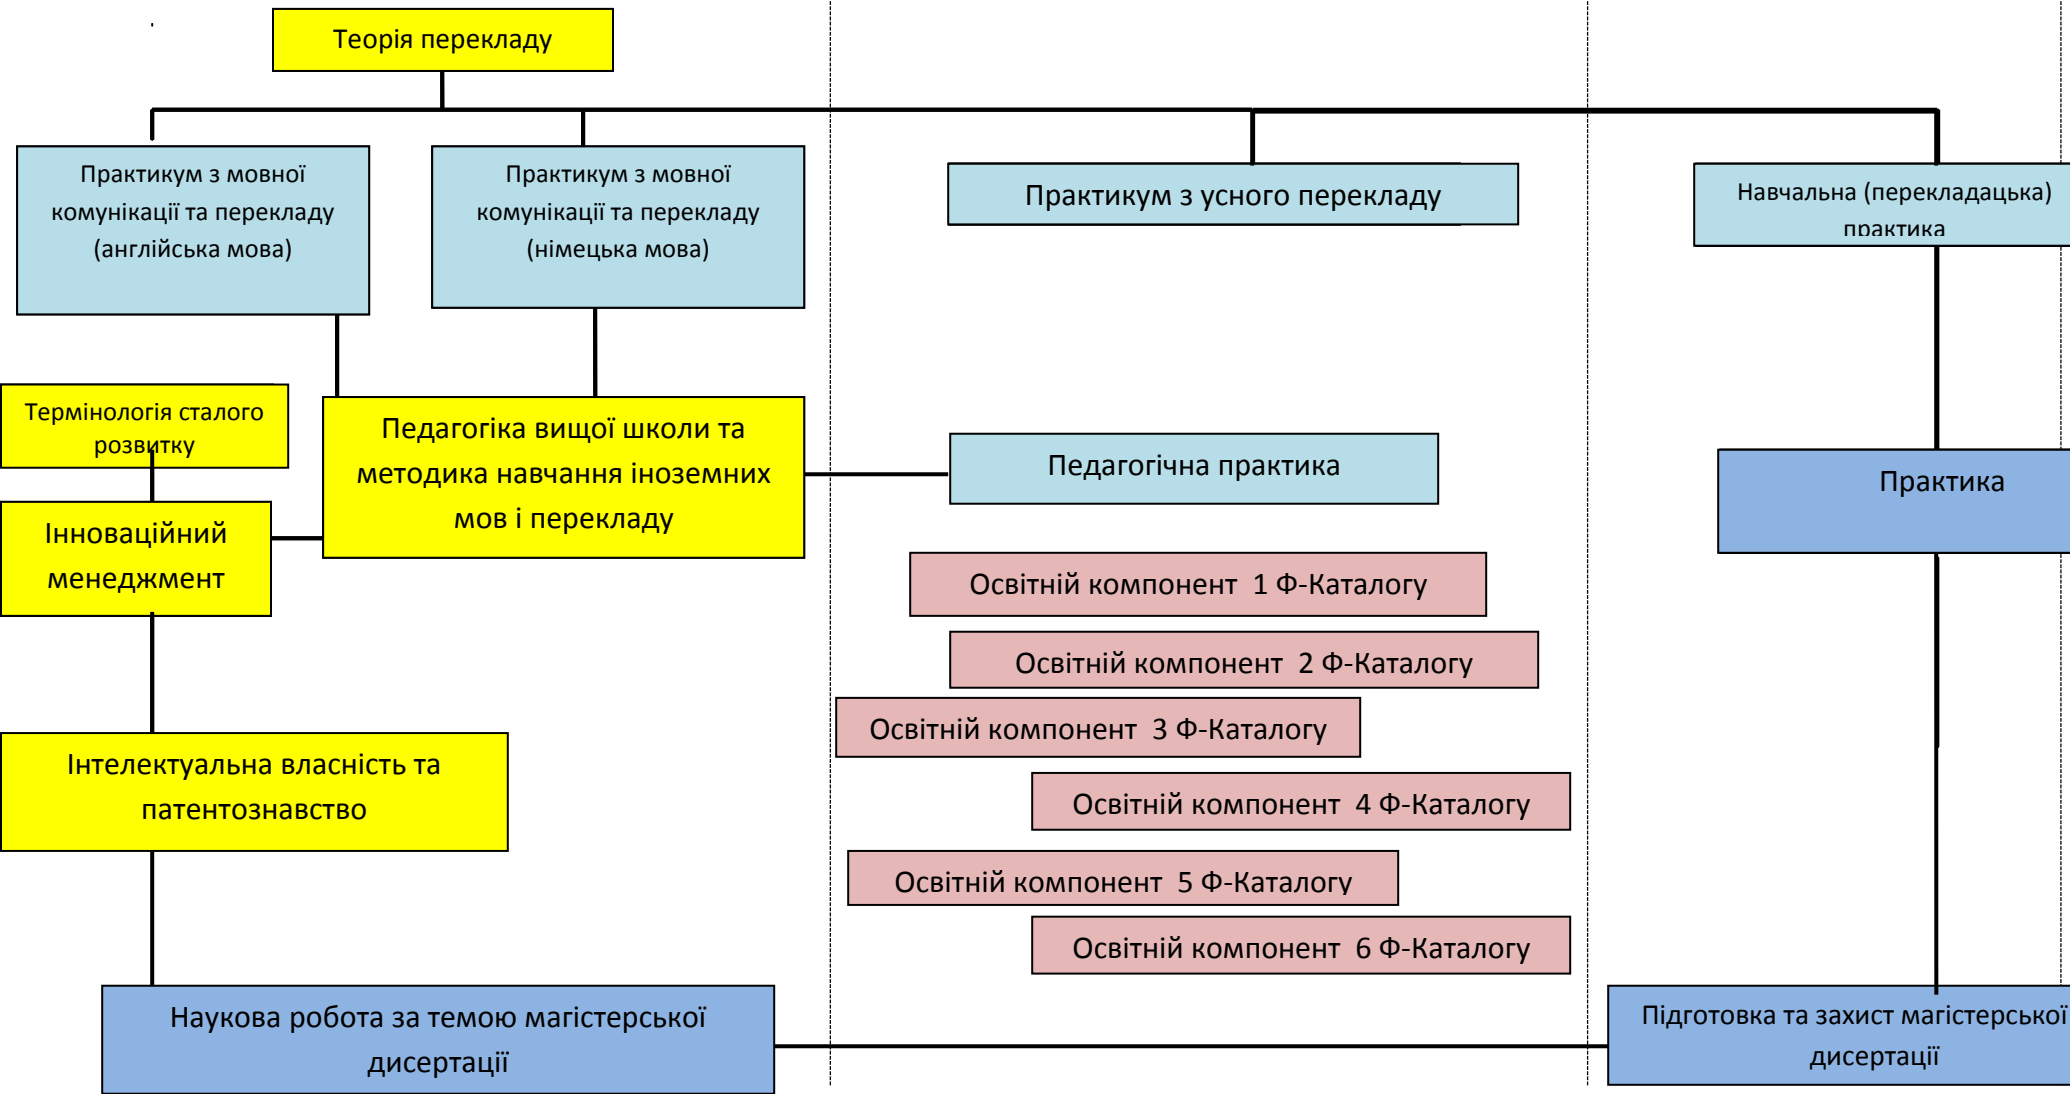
Теорія перекладу

Практикум з мовної комунікації та перекладу (англійська мова)

Практикум з мовної комунікації та перекладу (німецька мова)

Практикум з усного перекладу

Навчальна (перекладацька) практика

Термінологія сталого розвитку

Педагогіка вищої школи та методика навчання іноземних мов і перекладу

Педагогічна практика

Практика

Інноваційний менеджмент

Освітній компонент 1 Ф-Каталогу

Освітній компонент 2 Ф-Каталогу

Освітній компонент 3 Ф-Каталогу

Освітній компонент 4 Ф-Каталогу

Освітній компонент 5 Ф-Каталогу

Освітній компонент 6 Ф-Каталогу

Інтелектуальна власність та патентознавство

Наукова робота за темою магістерської дисертації

Підготовка та захист магістерської дисертації